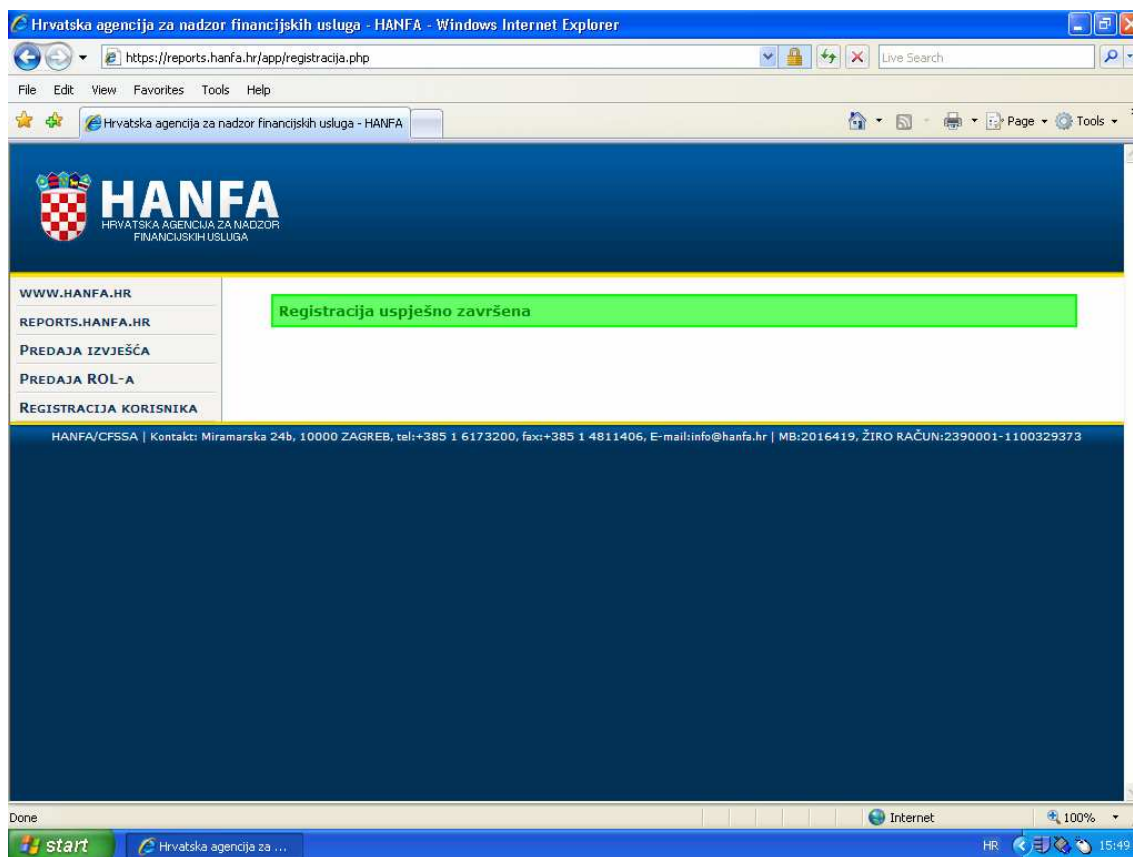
Hrvatska agencija za nadzor financijskih usluga - HANFA - Windows Internet Explorer

https://reports.hanfa.hr/app/registracija.php

Live Search

File Edit View Favorites Tools Help

Hrvatska agencija za nadzor financijskih usluga - HANFA

Page ▾ Tools ▾

HANFA
HRVATSKA AGENCIJA ZA NADZOR FINANCIJSKIH USLUGA

WWW.HANFA.HR
REPORTS.HANFA.HR
PREDAJA IZVJEŠĆA
PREDAJA ROL-A
REGISTRACIJA KORISNIKA

Registracija uspješno završena

HANFA/CFSSA | Kontakt: Miramarska 24b, 10000 ZAGREB, tel:+385 1 6173200, fax:+385 1 4811406, E-mail:info@hanfa.hr | MB:2016419, ŽIRO RAČUN:2390001-1100329373

Done

Internet

100%

start

Hrvatska agencija za ...

HR

15:49